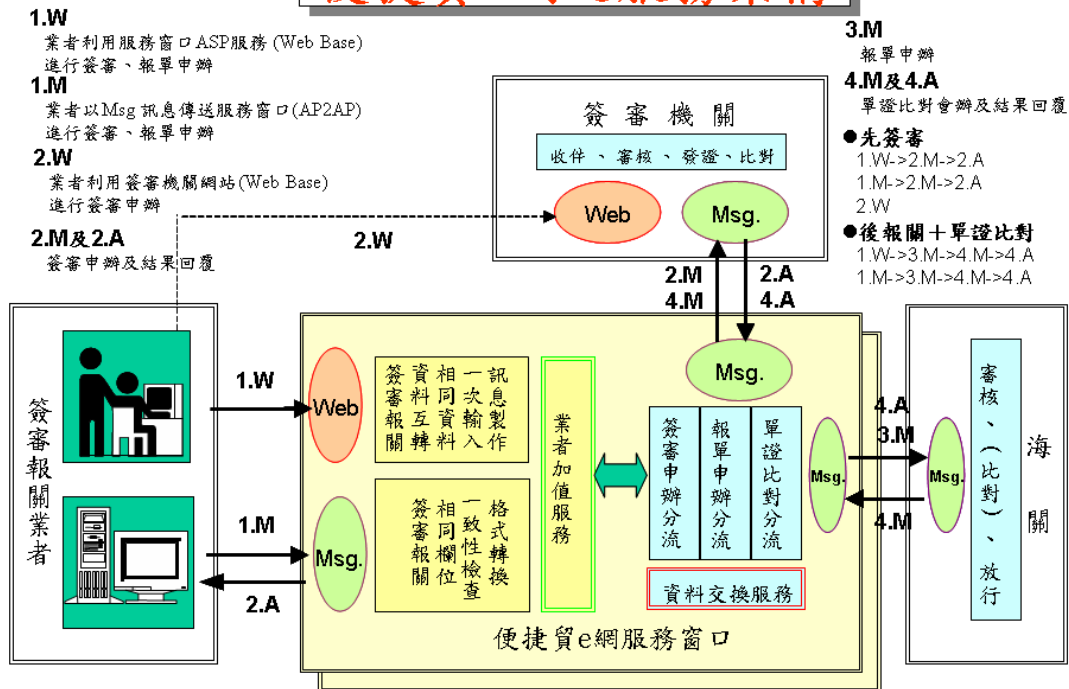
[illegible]

1.W
業者利用服務窗口ASP服務 (Web Base) 進行簽審、報單申辦

1.M
業者以Msg 訊息傳送服務窗口(AP2AP) 進行簽審、報單申辦

2.W
業者利用簽審機關網站(Web Base) 進行簽審申辦

2.M及2.A
簽審申辦及結果回覆

3.M
報單申辦

4.M及4.A
單證比對會辦及結果回覆

●先簽審
1.W->2.M->2.A
1.M->2.M->2.A
2.W

●後報關十單證比對
1.W->3.M->4.M->4.A
1.M->3.M->4.M->4.A

簽審機關
收件、審核、發證、比對
Web
Msg.

2.W

2.M
4.M
2.A
4.A

簽審報關業者

1.W
Web
1.M
Msg.
2.A

訊息製作
一次輸入
相同資料
資料互轉
簽審報關

格式轉換
一致性檢查
相同欄位
簽審報關

業者加值服務

Msg.

簽審申辦分流
報單申辦分流
單證比對分流

資料交換服務

Msg.

便捷貿e網服務窗口

4.A
3.M
4.M

Msg.

審核、(比對)、放行

海關